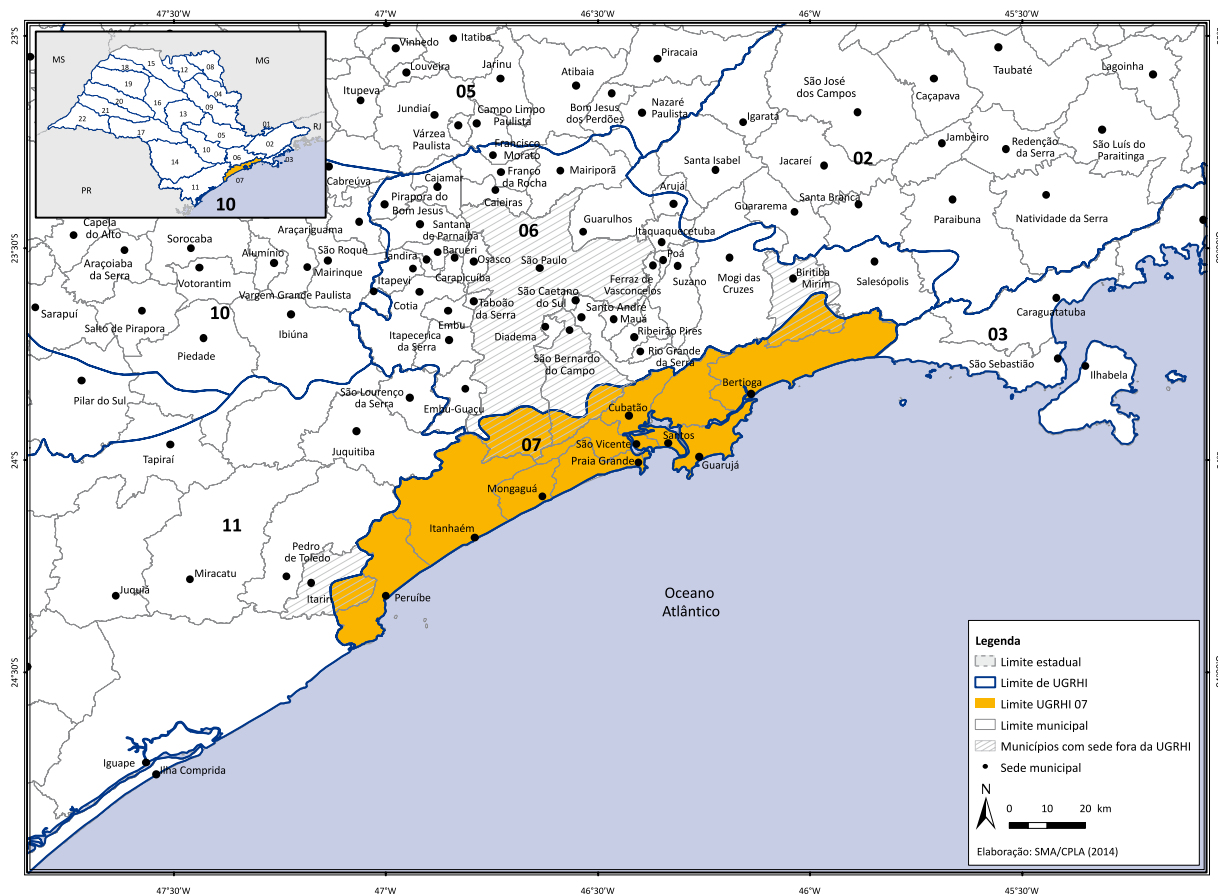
47°30'W 47°W 46°30'W 46°W 45°30'W

23°S
23°30'S
24°S
24°30'S

MS MG RJ PR
18 15 12 08 04 19 16 09 01 20 21 13 22 17 05 02 14 10 06 03 11 07
10

Vinhedo Itatiba Piracaia
Louveira Jarinu Atibaia Taubaté Lagoinha
São José dos Campos Caçapava
Itupeva 05 Bom Jesus dos Perdões Nazaré Paulista Igaratá
Jundiaí Campo Limpo Paulista
Várzea Paulista Francisco Morato Jambeiro Redenção da Serra São Luís do Paraitinga
Santa Isabel Jacareí 02
Cabreúva Cajamar Franco da Rocha Mairiporã
Caieiras Arujá Santa Branca
Pirapora do Bom Jesus Guarulhos Guararema Paraibuna Natividade da Serra
Capela do Alto Araçariguama 06 Itaquaquecetuba
Santana de Parnaíba
Sorocaba Alumínio São Roque Barueri São Paulo Poá
Araçoiaba da Serra Jandira Osasco Biritiba Mirim
Votorantim Mairinque Itapevi Carapicuíba Ferraz de Vasconcelos Suzano Mogi das Cruzes Salesópolis
Sarapuí Vargem Grande Paulista Cotia Taboão da Serra São Caetano do Sul Santo André Mauá Caraguatatuba
Salto de Pirapora 10 Ibiúna Embu Ribeirão Pires 03
Piedade Itapecerica da Serra Diadema Rio Grande da Serra
São Bernardo do Campo São Sebastião Ilhabela
Pilar do Sul São Lourenço da Serra Bertioga
Embu-Guaçu Cubatão
Tapiraí Juquitiba 07 São Vicente Santos
Praia Grande Guarujá
Mongaguá
11 Itanhaém
Pedro de Toledo
Juquiá Miracatu
Itariri Peruíbe
Oceano Atlântico
Iguape Ilha Comprida

Legenda
Limite estadual
Limite de UGRHI
Limite UGRHI 07
Limite municipal
Municípios com sede fora da UGRHI
Sede municipal
N
0 10 20 km
Elaboração: SMA/CPLA (2014)